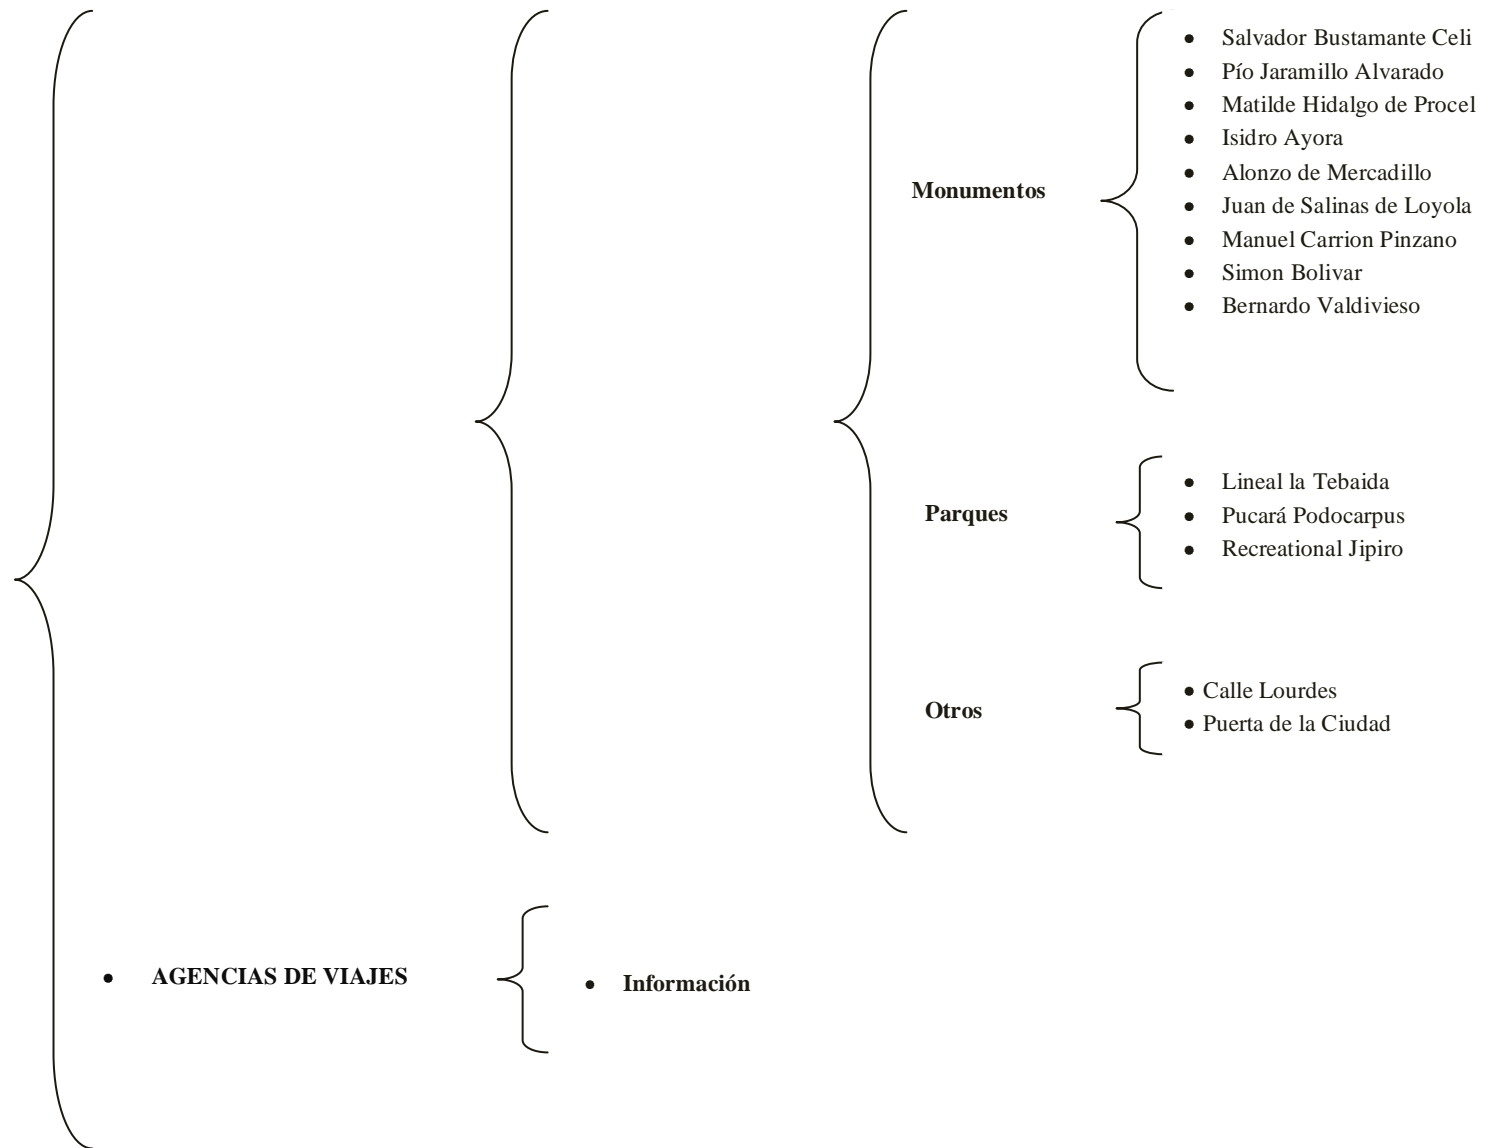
Monumentos

- Salvador Bustamante Celi
- Pío Jaramillo Alvarado
- Matilde Hidalgo de Procel
- Isidro Ayora
- Alonzo de Mercadillo
- Juan de Salinas de Loyola
- Manuel Carrion Pinzano
- Simon Bolivar
- Bernardo Valdivieso

Parques

- Lineal la Tebaida
- Pucará Podocarpus
- Recreational Jipiro

Otros

- Calle Lourdes
- Puerta de la Ciudad

- AGENCIAS DE VIAJES

- Información